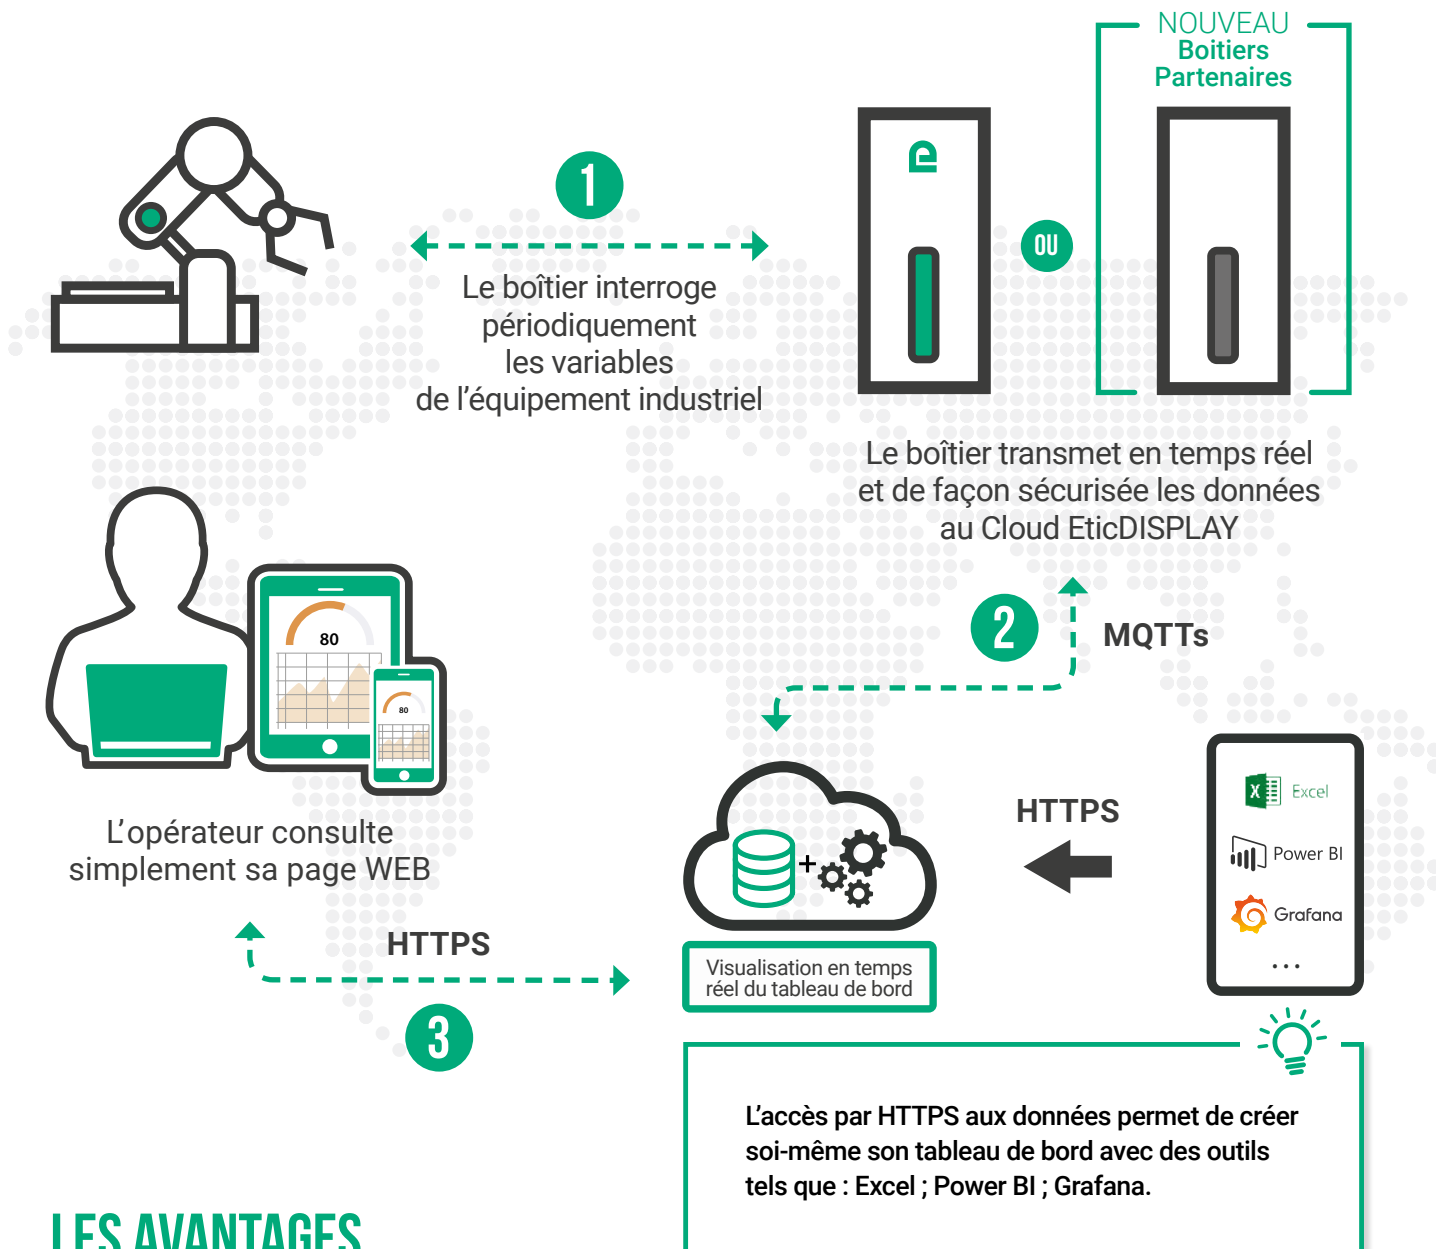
NOUVEAU
Boitiers
Partenaires

1

Le boîtier interroge périodiquement les variables de l'équipement industriel

OU

Le boîtier transmet en temps réel et de façon sécurisée les données au Cloud EticDISPLAY

2

MQTTs

80

80

L'opérateur consulte simplement sa page WEB

HTTPS

Excel

Power BI

Grafana

...

Visualisation en temps réel du tableau de bord

HTTPS

3

L'accès par HTTPS aux données permet de créer soi-même son tableau de bord avec des outils tels que : Excel ; Power BI ; Grafana.

LES AVANTAGES